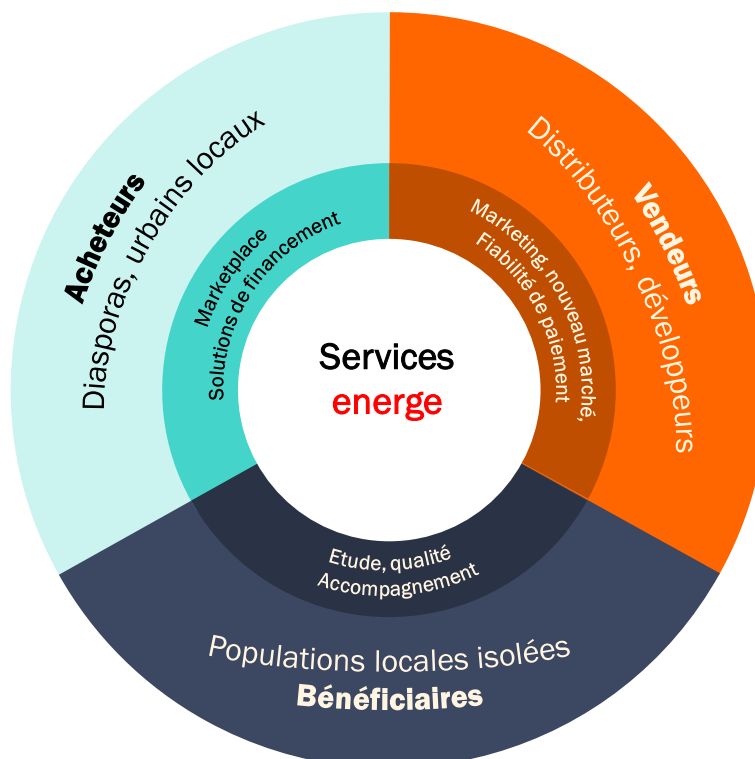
Services
energe

Acheteurs
Diasporas, urbains locaux

Marketplace
Solutions de financement

Vendeurs
Distributeurs, développeurs

Marketing, nouveau marché,
Fiabilité de paiement

Etude, qualité
Accompagnement

Populations locales isolées
Bénéficiaires